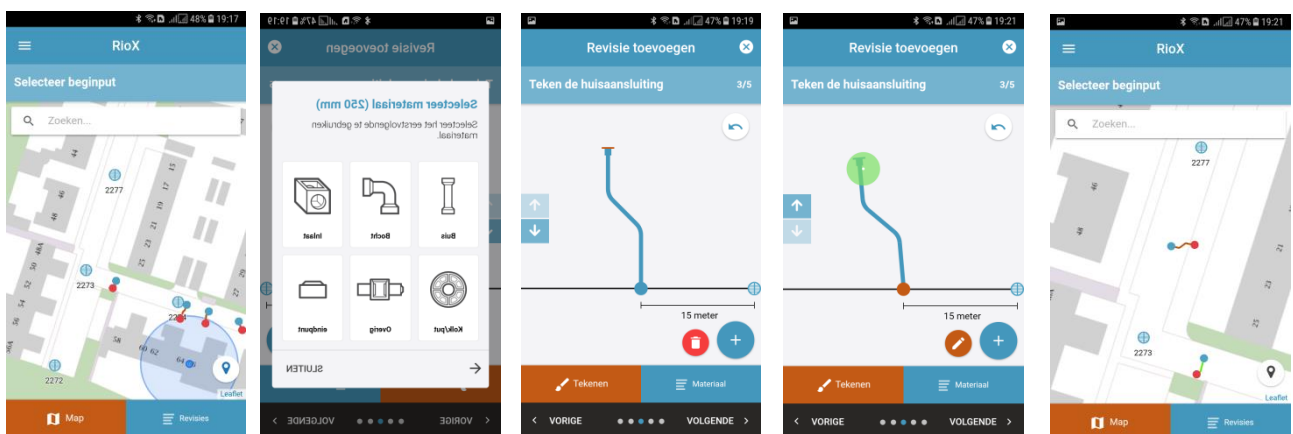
48% 19:17
RioX
Selecteer beginput
Zoeken...
44
2277
46
48
48A
50
52
2273
54
56
58
2274
60 62
64
2272
Leaflet
Map
Revisies

47% 19:19
Revisie toevoegen
Selecteer materiaal (250 mm)
Selecteer het eerstvolgende te gebruiken materiaal.
Inlaat
Bocht
Buis
eindpunt
Overig
Kolk/put
SLUITEN
VOLGENDE
VORIGE

47% 19:19
Revisie toevoegen
Teken de huisaansluiting
3/5
15 meter
Tekenen
Materiaal
VORIGE
VOLGENDE

47% 19:21
Revisie toevoegen
Teken de huisaansluiting
3/5
15 meter
Tekenen
Materiaal
VORIGE
VOLGENDE

47% 19:21
RioX
Selecteer beginput
Zoeken...
2277
46
48
2273
21
23
25
Leaflet
Map
Revisies